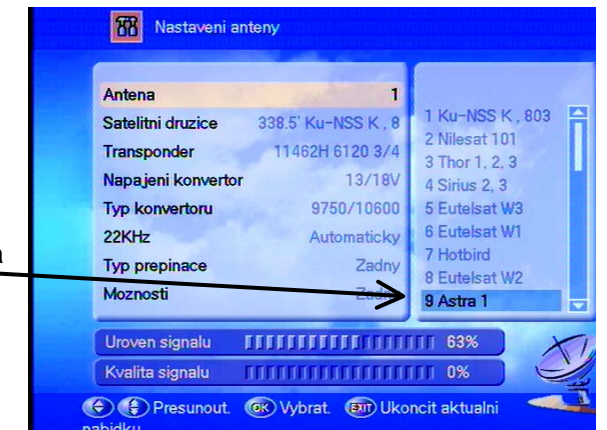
Nastaveni anteny

| | |
|---|---|
| Antena | 1 |
| Satelitni druzice | 338.5' Ku-NSS K , 8 |
| Transponder | 11462H 6120 3/4 |
| Napajeni konvertor | 13/18V |
| Typ konvertoru | 9750/10600 |
| 22KHz | Automaticky |
| Typ prepinace | Zadny |
| Moznosti | Za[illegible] |

1 Ku-NSS K , 803
2 Nilesat 101
3 Thor 1, 2, 3
4 Sirius 2, 3
5 Eutelsat W3
6 Eutelsat W1
7 Hotbird
8 Eutelsat W2
9 Astra 1

Uroven signalu 63%
Kvalita signalu 0%

Presunout. OK Vybrat. EXIT Ukoncit aktualni nabidku

a